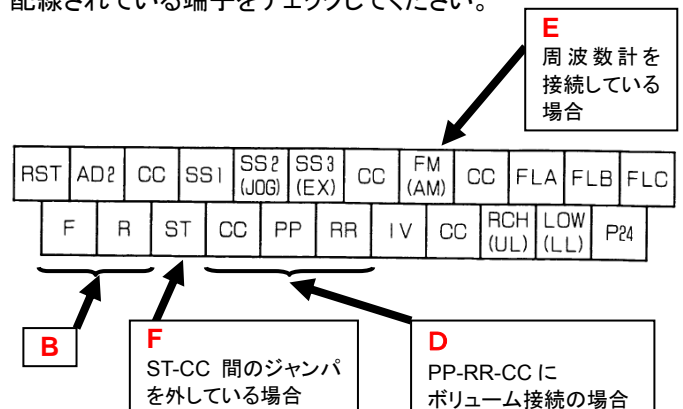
配線されている端子をチェックしてください。

E
周波数計を接続している場合

| RST | AD2 | CC | SS1 | SS2 (JOG) | SS3 (EX) | CC | FM (AM) | CC | FLA | FLB | FLC |
|---|---|---|---|---|---|---|---|---|---|---|---|

| F | R | ST | CC | PP | RR | IV | CC | RCH (UL) | LOW (LL) | P24 |
|---|---|---|---|---|---|---|---|---|---|---|

B

F
ST-CC 間のジャンパを外している場合

D
PP-RR-CC にボリューム接続の場合